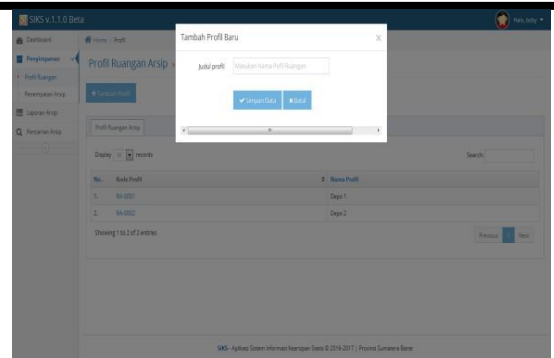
SIKS v.1.1.0 Beta

Halo, Indy

Dashboard
Penyimpanan
Profil Ruangan
Penempatan Arsip
Laporan Arsip
Pencarian Arsip

Home / Profil

Profil Ruangan Arsip

+ Tambah Profil

Profil Ruangan Arsip

Display 10 records

Search:

| No. | Kode Profil | Nama Profil |
|---|---|---|
| 1. | RA-0001 | Depo 1 |
| 2. | RA-0002 | Depo 2 |

Showing 1 to 2 of 2 entries

Previous 1 Next

Tambah Profil Baru

Judul profil Masukan Nama Profil Ruangan

Simpan Data  Batal

SIKS - Aplikasi Sistem Informasi Kearsipan Statis © 2016-2017 | Provinsi Sumatera Barat